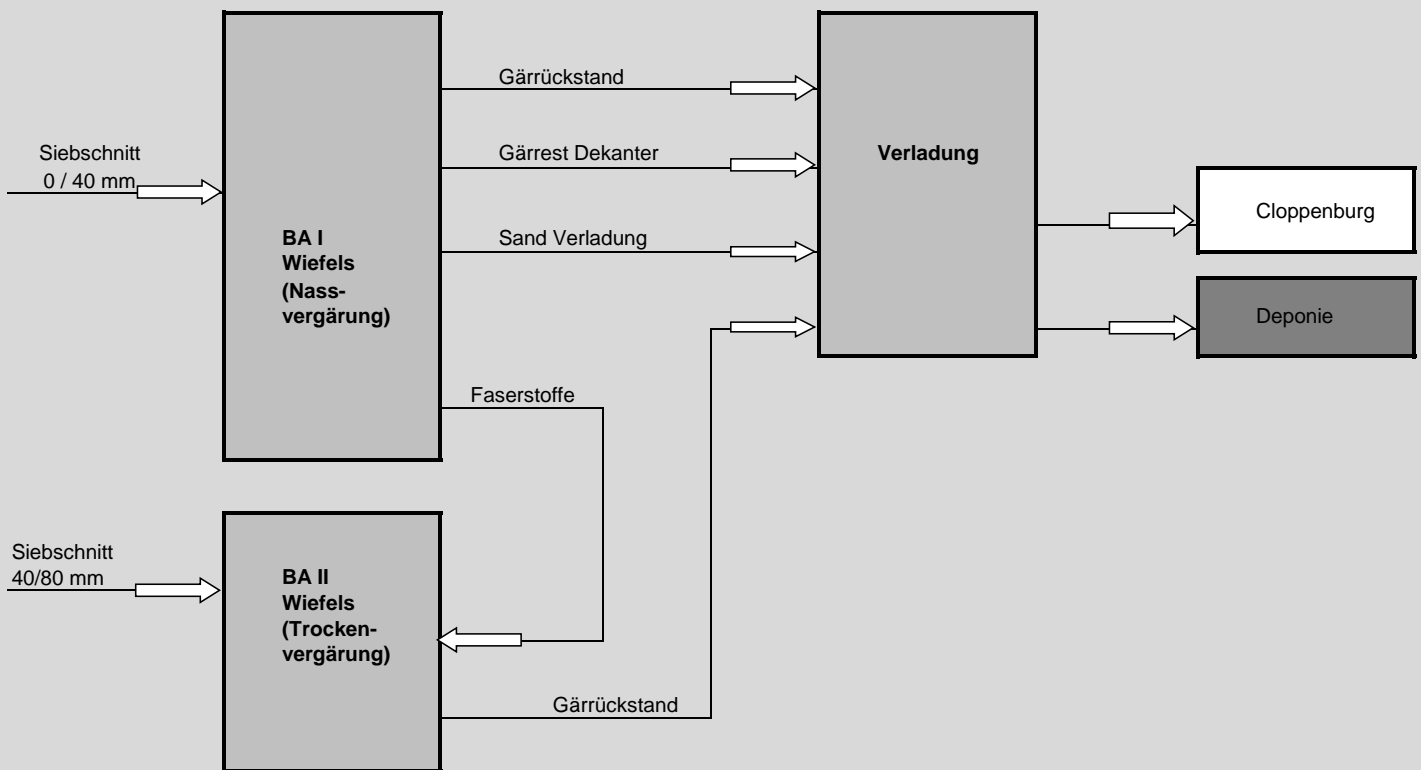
Siebschnitt
0 / 40 mm

BA I
Wiefels
(Nassvergärung)

Gärrückstand

Gärrest Dekanter

Sand Verladung

Verladung

Cloppenburg

Deponie

Faserstoffe

Siebschnitt
40/80 mm

BA II
Wiefels
(Trockenvergärung)

Gärrückstand